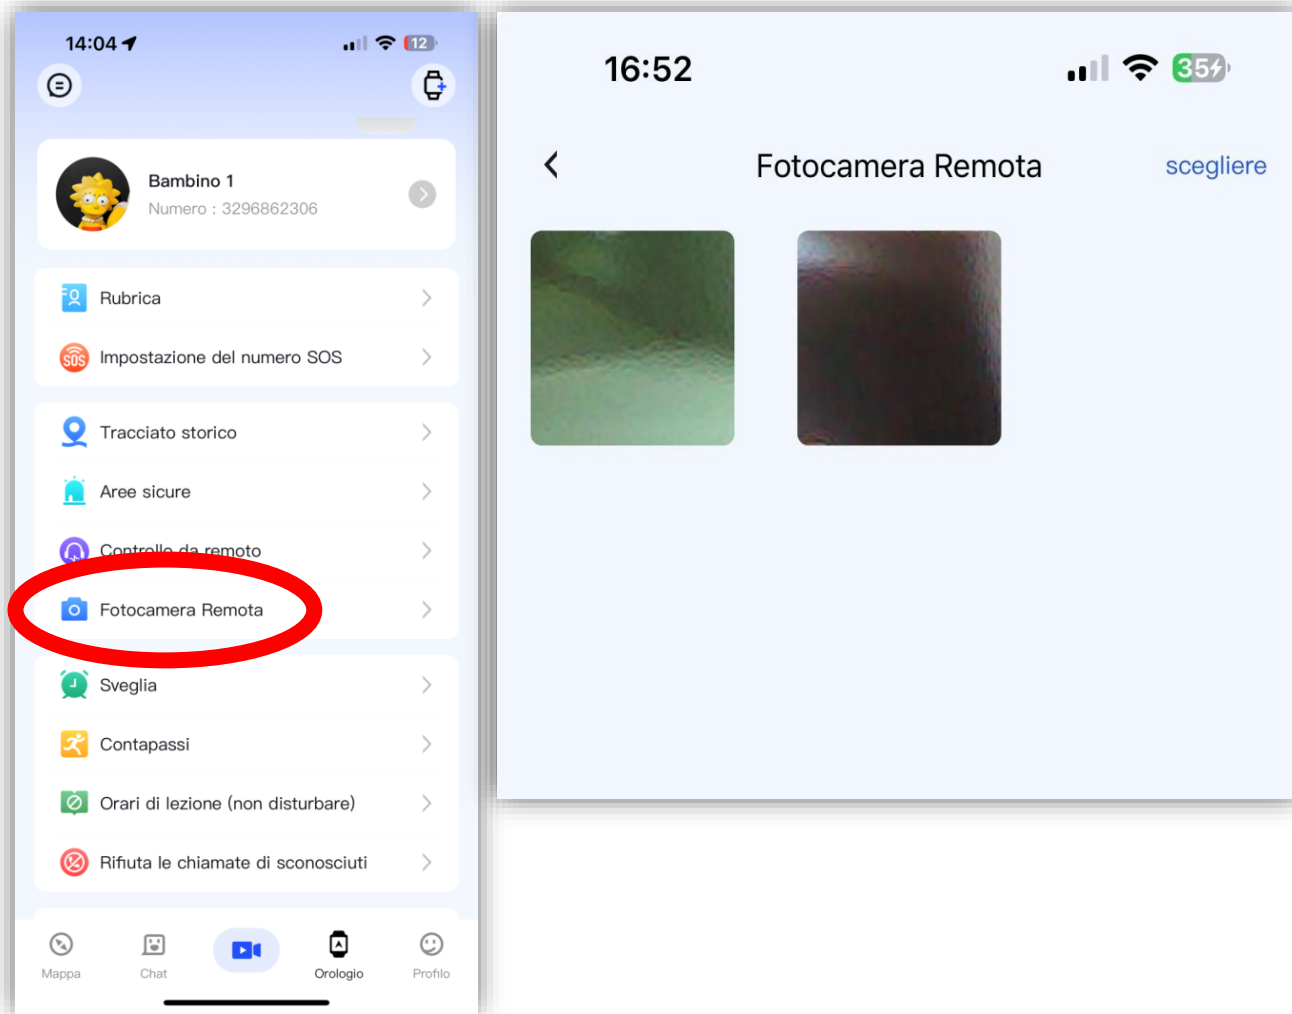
14:04

12

Bambino 1
Numero : 3296862306

Rubrica

Impostazione del numero SOS

Tracciato storico

Aree sicure

Controllo da remoto

Fotocamera Remota

Sveglia

Contapassi

Orari di lezione (non disturbare)

Rifiuta le chiamate di sconosciuti

Mappa
Chat
Orologio
Profilo

16:52

35

Fotocamera Remota
scegliere